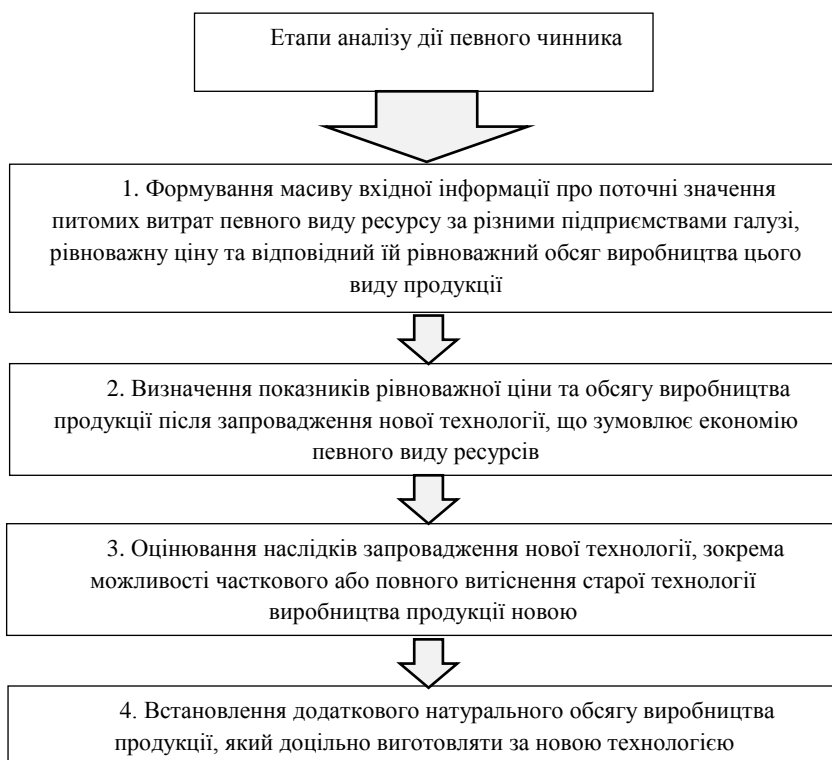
Етапи аналізу дії певного чинника

1. Формування масиву вхідної інформації про поточні значення питомих витрат певного виду ресурсу за різними підприємствами галузі, рівноважну ціну та відповідний їй рівноважний обсяг виробництва цього виду продукції

2. Визначення показників рівноважної ціни та обсягу виробництва продукції після запровадження нової технології, що зумовлює економію певного виду ресурсів

3. Оцінювання наслідків запровадження нової технології, зокрема можливості часткового або повного витіснення старої технології виробництва продукції новою

4. Встановлення додаткового натурального обсягу виробництва продукції, який доцільно виготовляти за новою технологією